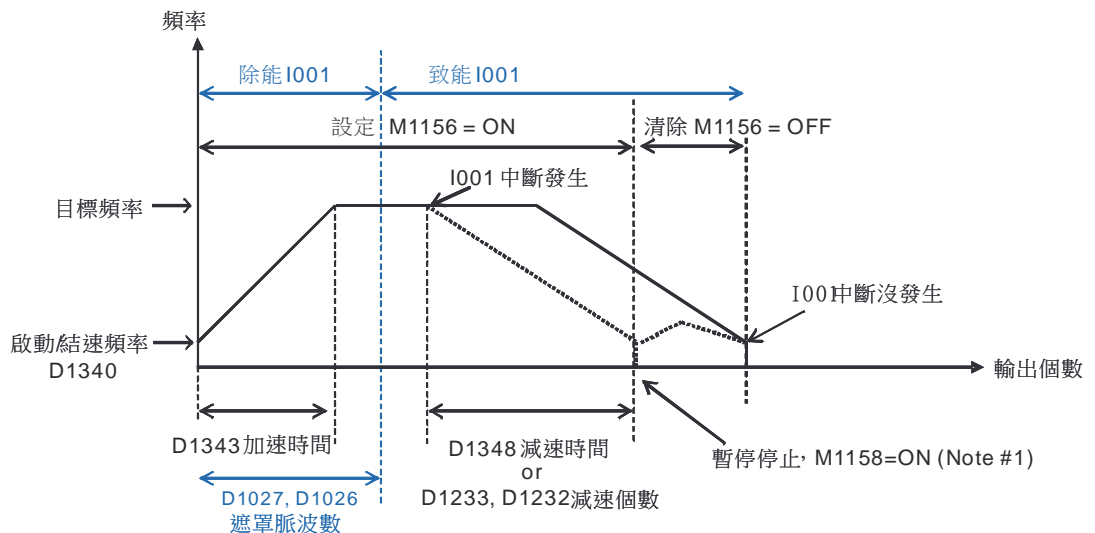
頻率

除能I001

致能I001

設定 M1156 = ON

清除 M1156 = OFF

I001 中斷發生

目標頻率

I001中斷沒發生

啟動結速頻率
D1340

輸出個數

D1343加速時間

D1348減速時間
or
D1233, D1232減速個數

暫停停止, M1158=ON (Note #1)

D1027, D1026
遮罩脈波數